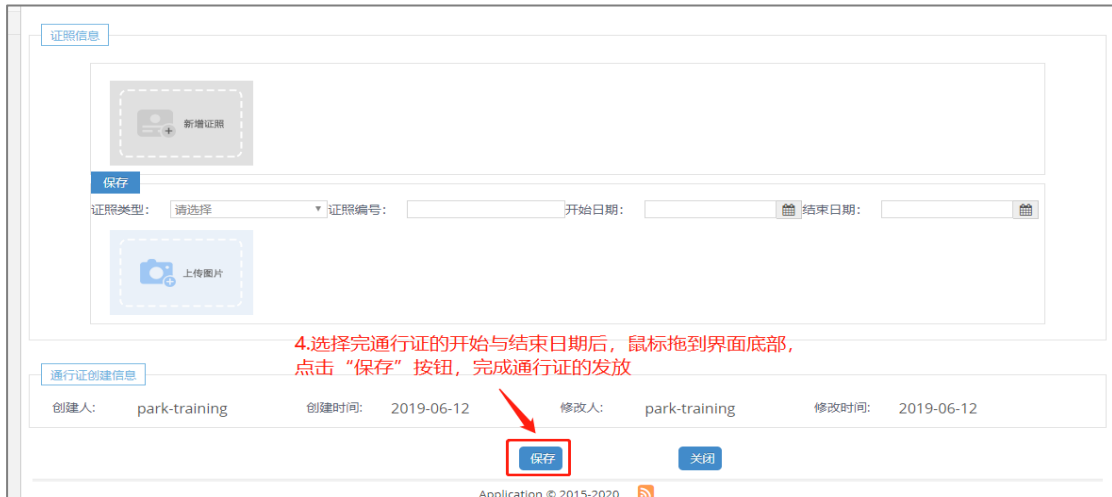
证照信息

新增证照

保存

证照类型： 请选择 证照编号： 开始日期： 结束日期：

上传图片

4.选择完通行证的开始与结束日期后，鼠标拖到界面底部，点击“保存”按钮，完成通行证的发放

通行证创建信息

创建人： park-training 创建时间： 2019-06-12 修改人： park-training 修改时间： 2019-06-12

保存 关闭

Application © 2015-2020